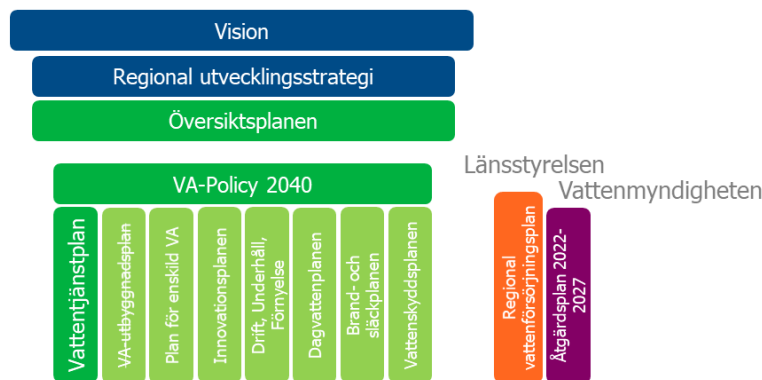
Vision

Regional utvecklingsstrategi

Översiktsplanen

Länsstyrelsen

Vattenmyndigheten

VA-Policy 2040

Vattentjänstplan

VA-utbyggnadsplan

Plan för enskild VA

Innovationsplanen

Drift, Underhåll, Förnyelse

Dagvattenplanen

Brand- och släckplanen

Vattenskyddsplanen

Regional vattenförsörjningsplan

Åtgärdsplan 2022-2027